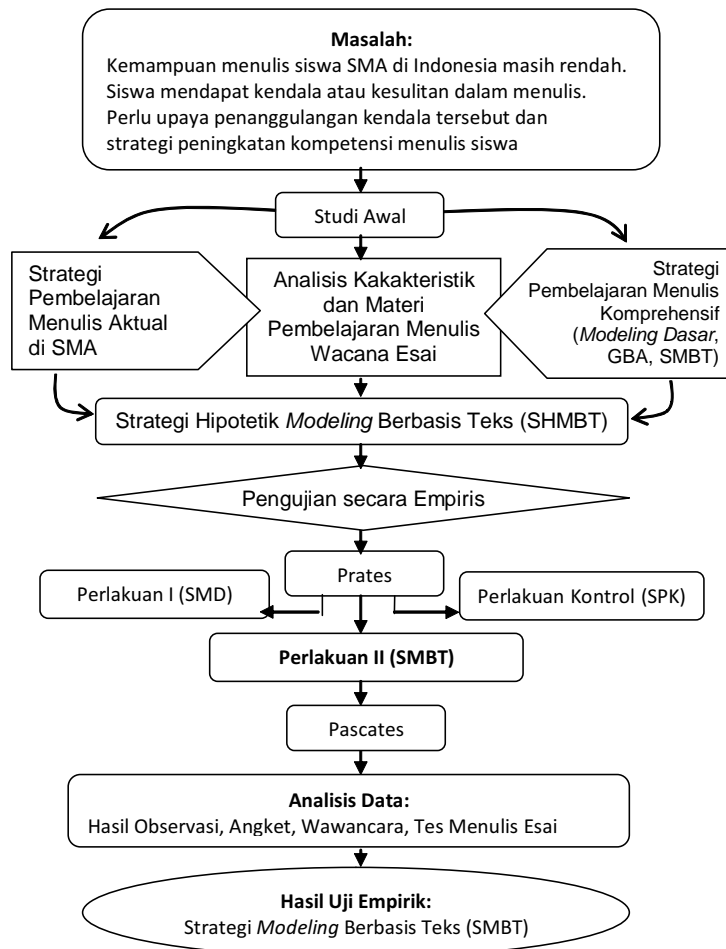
**Masalah:**
Kemampuan menulis siswa SMA di Indonesia masih rendah. Siswa mendapat kendala atau kesulitan dalam menulis. Perlu upaya penanggulangan kendala tersebut dan strategi peningkatan kompetensi menulis siswa

Studi Awal

Strategi Pembelajaran Menulis Aktual di SMA

Analisis Kakakteristik dan Materi Pembelajaran Menulis Wacana Esai

Strategi Pembelajaran Menulis Komprehensif (*Modeling Dasar*, GBA, SMBT)

Strategi Hipotetik *Modeling* Berbasis Teks (SHMBT)

Pengujian secara Empiris

Prates

Perlakuan I (SMD)

Perlakuan Kontrol (SPK)

**Perlakuan II (SMBT)**

Pascates

**Analisis Data:**
Hasil Observasi, Angket, Wawancara, Tes Menulis Esai

**Hasil Uji Empirik:**
Strategi *Modeling* Berbasis Teks (SMBT)